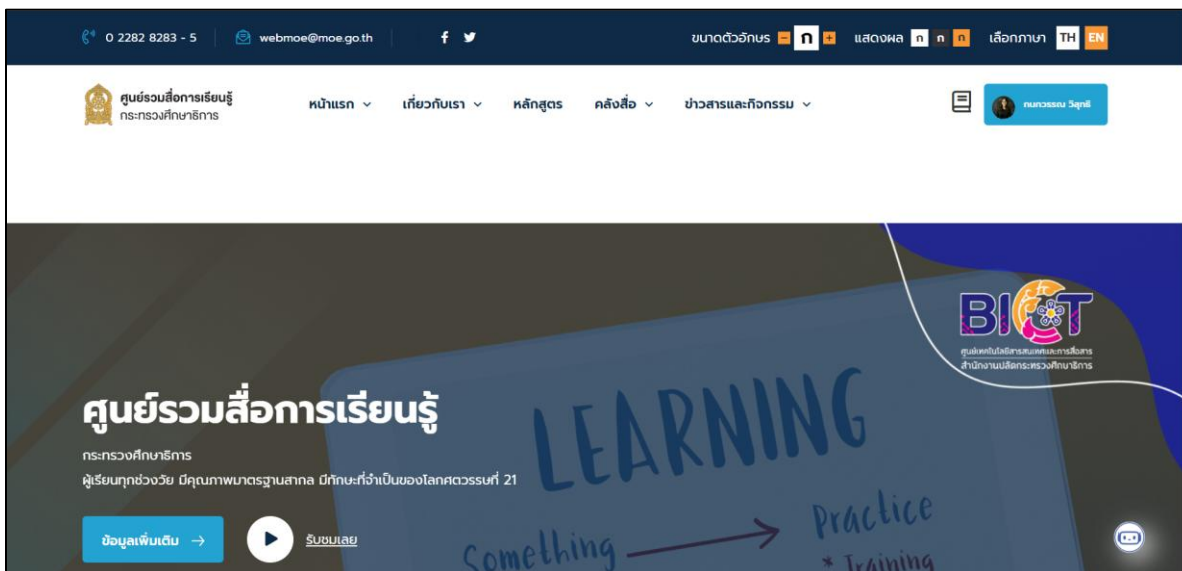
0 2282 8283 - 5 webmoe@moe.go.th

ขนาดตัวอักษร - ก + แสดงผล ก ก ก เลือกภาษา TH EN

ศูนย์รวมสื่อการเรียนรู้ กระทรวงศึกษาธิการ

หน้าแรก เกี่ยวกับเรา หลักสูตร คลังสื่อ ข่าวสารและกิจกรรม

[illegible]

BICT
ศูนย์เทคโนโลยีสารสนเทศและการสื่อสาร สำนักงานปลัดกระทรวงศึกษาธิการ

LEARNING

Something → Practice
* Training

ศูนย์รวมสื่อการเรียนรู้

กระทรวงศึกษาธิการ

ผู้เรียนทุกช่วงวัย มีคุณภาพมาตรฐานสากล มีทักษะที่จำเป็นของโลกศตวรรษที่ 21

ข้อมูลเพิ่มเติม →

รับชมเลย